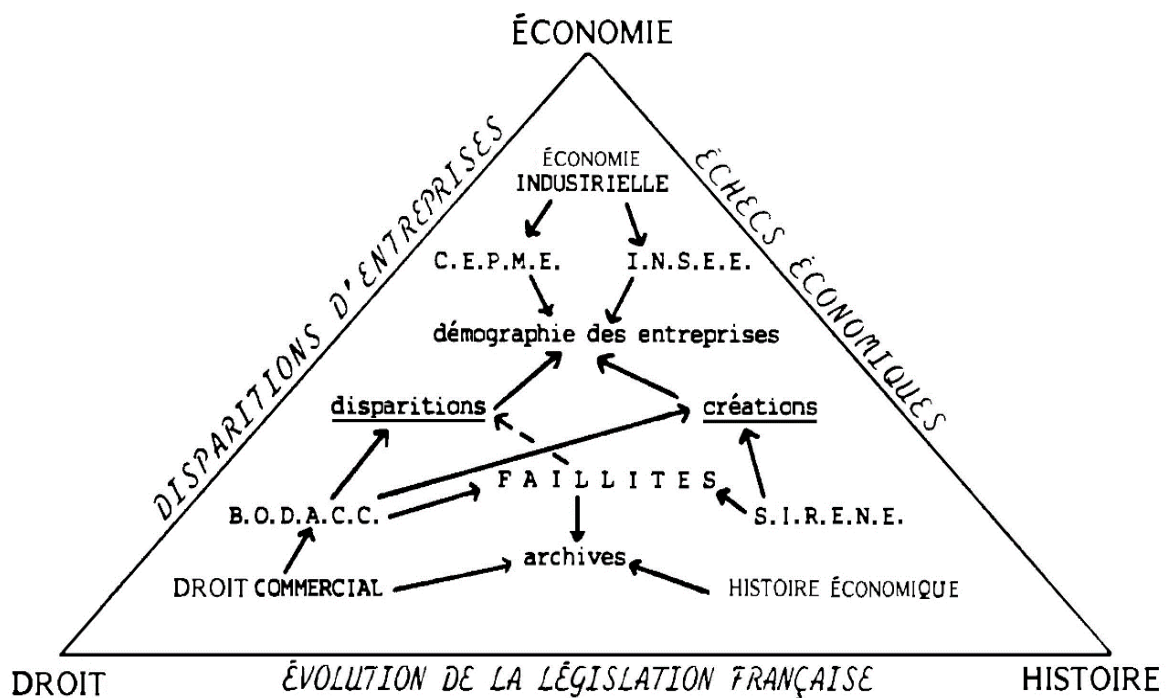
ÉCONOMIE

DISPARITIONS D'ENTREPRISES

ÉCHECS ÉCONOMIQUES

ÉCONOMIE INDUSTRIELLE

C.E.P.M.E.

I.N.S.E.E.

démographie des entreprises

disparitions

créations

FAILLITES

B.O.D.A.C.C.

S.I.R.E.N.E.

archives

DROIT COMMERCIAL

HISTOIRE ÉCONOMIQUE

DROIT

ÉVOLUTION DE LA LÉGISLATION FRANÇAISE

HISTOIRE